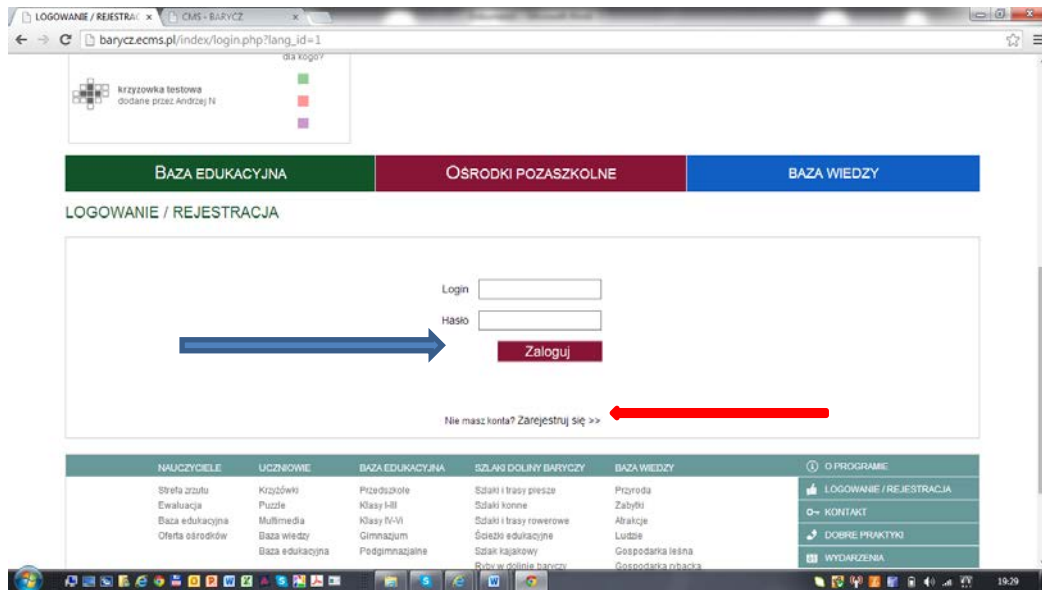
LOGOWANIE / REJESTRAC ×
CMS - BARYCZ ×
barycz.ecms.pl/index/login.php?lang_id=1

dla kogo?
krzyzowka testowa
dodane przez Andrzej N

BAZA EDUKACYJNA
OŚRODKI POZASZKOLNE
BAZA WIEDZY

LOGOWANIE / REJESTRACJA

Login
Hasło
Zaloguj

Nie masz konta? Zarejestruj się >>

NAUCZYCIELE
Strefa zrzutu
Ewaluacja
Baza edukacyjna
Oferta ośrodków

UCZNIOWIE
Krzyżówki
Puzzle
Multimedia
Baza wiedzy
Baza edukacyjna

BAZA EDUKACYJNA
Przedszkole
Klasy I-III
Klasy IV-VI
Gimnazjum
Podgimnazjalne

SZLAKI DOLINY BARYCZY
Szlaki i trasy piesze
Szlaki konne
Szlaki i trasy rowerowe
Ścieżki edukacyjne
Szlak kajakowy
Ryby w dolinie baryczy

BAZA WIEDZY
Przyroda
Zabytki
Atrakcje
Ludzie
Gospodarka leśna
Gospodarka rybacka

O PROGRAMIE
LOGOWANIE / REJESTRACJA
KONTAKT
DOBRE PRAKTYKI
WYDARZENIA

19:29